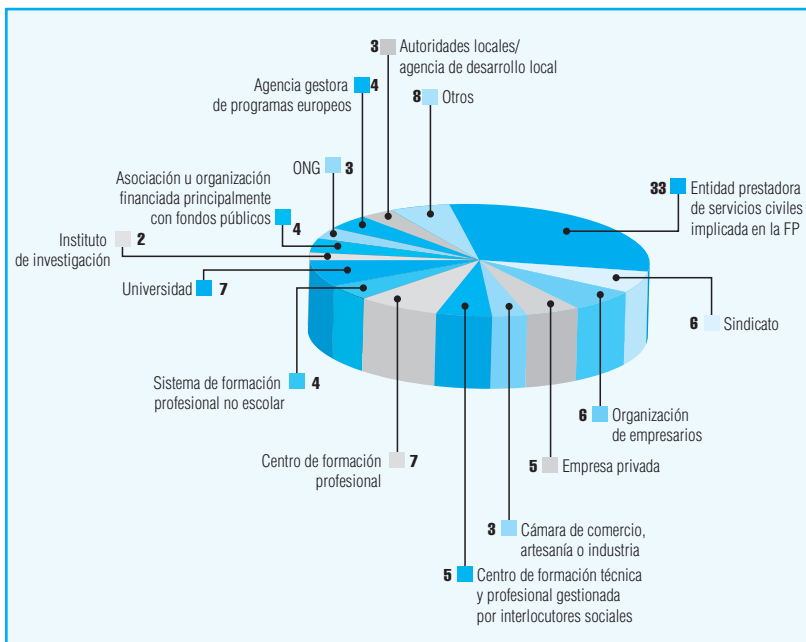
3 Autoridades locales/ agencia de desarrollo local

Agencia gestora de programas europeos 4

8 Otros

ONG 3

Asociación u organización financiada principalmente con fondos públicos 4

33 Entidad prestadora de servicios civiles implicada en la FP

Instituto de investigación 2

Universidad 7

6 Sindicato

Sistema de formación profesional no escolar 4

6 Organización de empresarios

Centro de formación profesional 7

5 Empresa privada

3 Cámara de comercio, artesanía o industria

5 Centro de formación técnica y profesional gestionada por interlocutores sociales